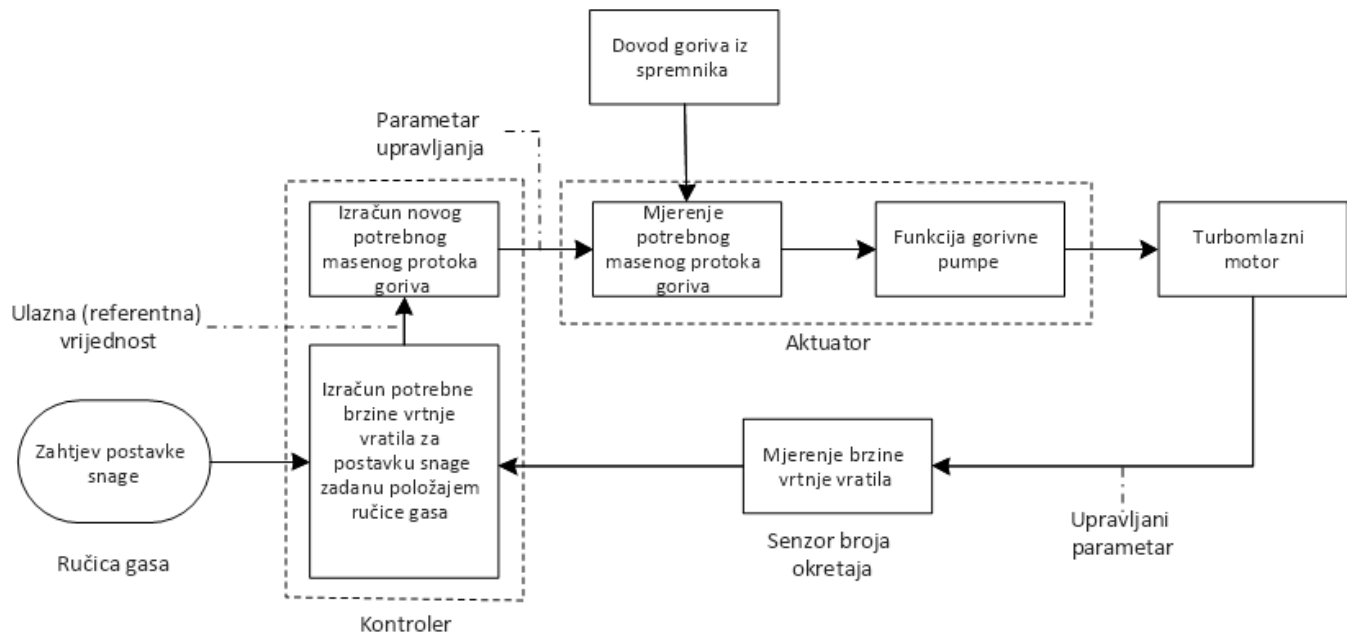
Dovod goriva iz spremnika

Parametar upravljanja

Izračun novog potrebnog masenog protoka goriva

Mjerenje potrebnog masenog protoka goriva

Funkcija gorivne pumpe

Turbomlazni motor

Ulazna (referentna) vrijednost

Aktuator

Zahtjev postavke snage

Izračun potrebne brzine vrtnje vratila za postavku snage zadanu položajem ručice gasa

Mjerenje brzine vrtnje vratila

Ručica gasa

Senzor broja okretaja

Upravljani parametar

Kontroler